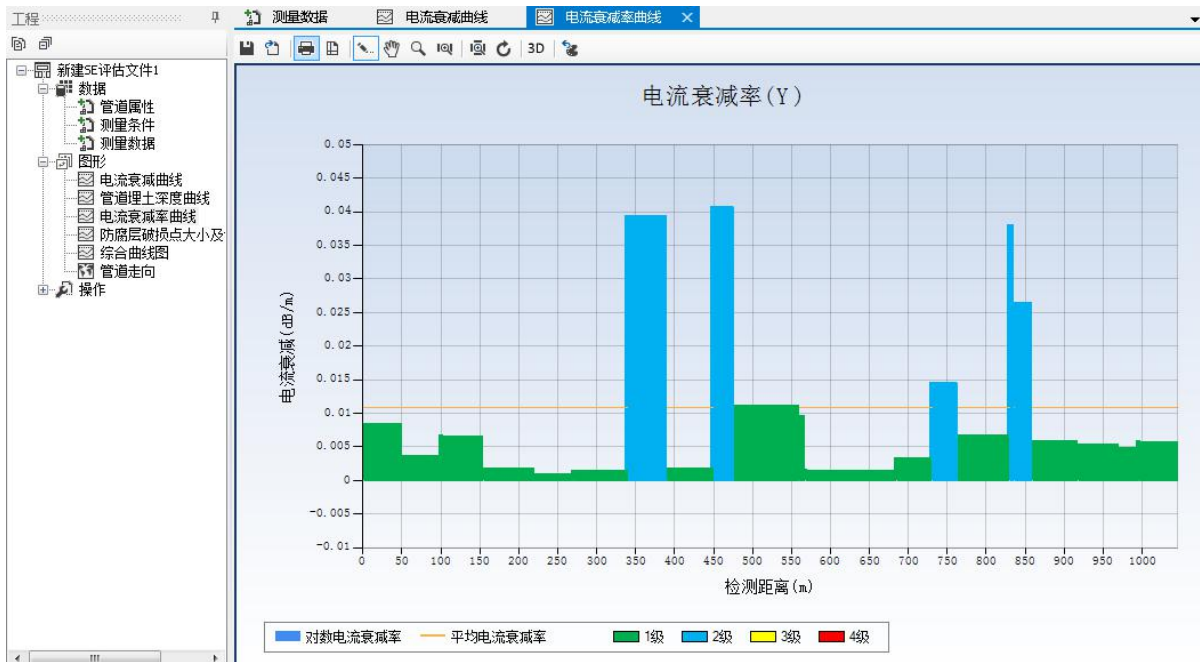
工程 ᵖ
测量数据 电流衰减曲线 电流衰减率曲线 ×
3D

新建SE评估文件1
数据
管道属性
测量条件
测量数据
图形
电流衰减曲线
管道埋土深度曲线
电流衰减率曲线
防腐层破损点大小及
综合曲线图
管道走向
操作

电流衰减率(Y)

电流衰减(dB/m)

0.05
0.045
0.04
0.035
0.03
0.025
0.02
0.015
0.01
0.005
0
-0.005
-0.01

0 50 100 150 200 250 300 350 400 450 500 550 600 650 700 750 800 850 900 950 1000

检测距离(m)

对数电流衰减率 平均电流衰减率 1级 2级 3级 4级